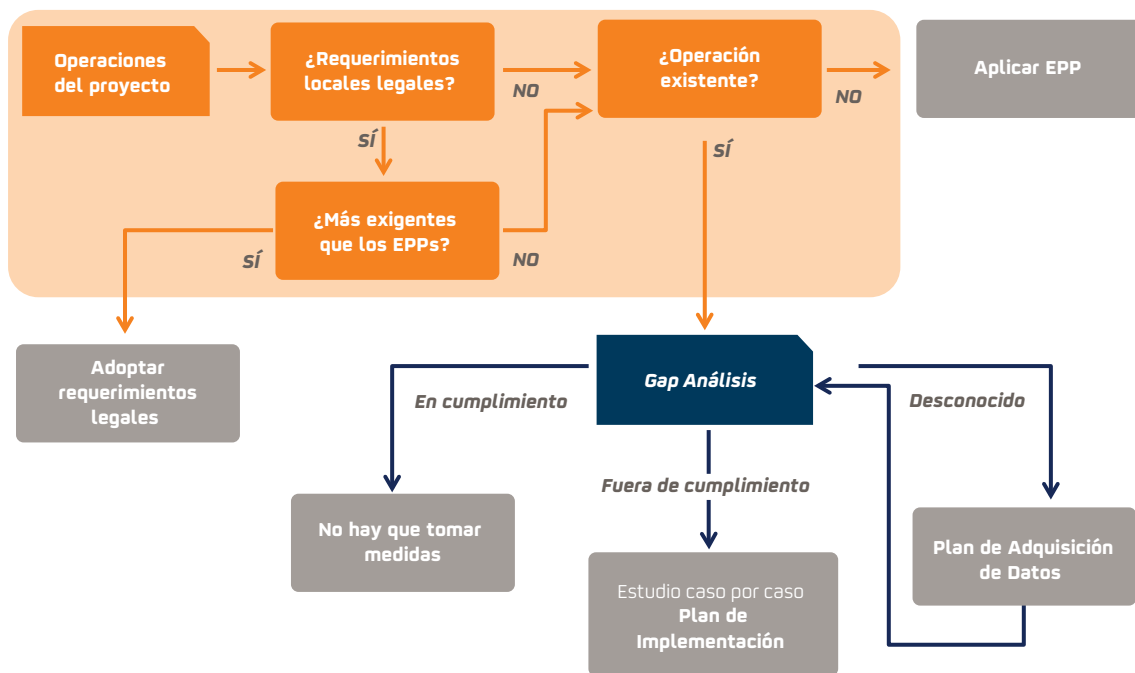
Operaciones del proyecto

¿Requerimientos locales legales?

NO

¿Operación existente?

NO

Aplicar EPP

SÍ

SÍ

¿Más exigentes que los EPPs?

SÍ

NO

Adoptar requerimientos legales

Gap Análisis

En cumplimiento

Desconocido

Fuera de cumplimiento

No hay que tomar medidas

Plan de Adquisición de Datos

Estudio caso por caso
Plan de Implementación